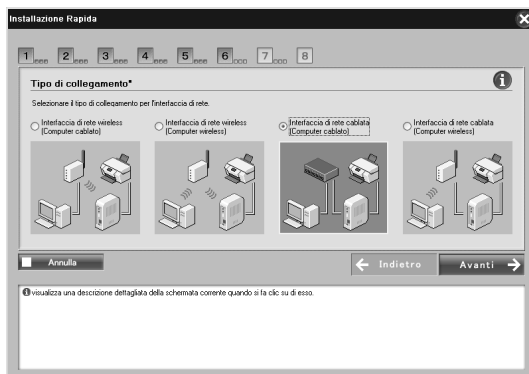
Installazione Rapida

1 2 3 4 5 6 7 8

Tipo di collegamento*

Selezionare il tipo di collegamento per l'interfaccia di rete.

Interfaccia di rete wireless (Computer cablato)

Interfaccia di rete wireless (Computer wireless)

Interfaccia di rete cablata (Computer cablato)

Interfaccia di rete cablata (Computer wireless)

Annulla

Indietro

Avanti

visualizza una descrizione dettagliata della schermata corrente quando si fa clic su di esso.